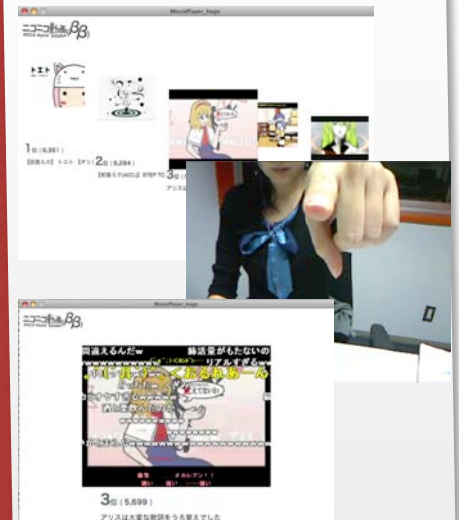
MoviePlayer_hoge

ニコニコ動画(ββ)

トエト

1位 (6,361)
【初音ミク】トエト【オリ】 2位 (6,294)
【初音ミクAppend】STEP TO 3位 (5
アリス

MoviePlayer_hoge

ニコニコ動画(ββ)

間違えるんだw
緑話量がもたないの
リ ー ル ー ぐ お る ね あ ー ん
www
3位 (5,699)
アリスは大変な歌詞をうる覚えでした